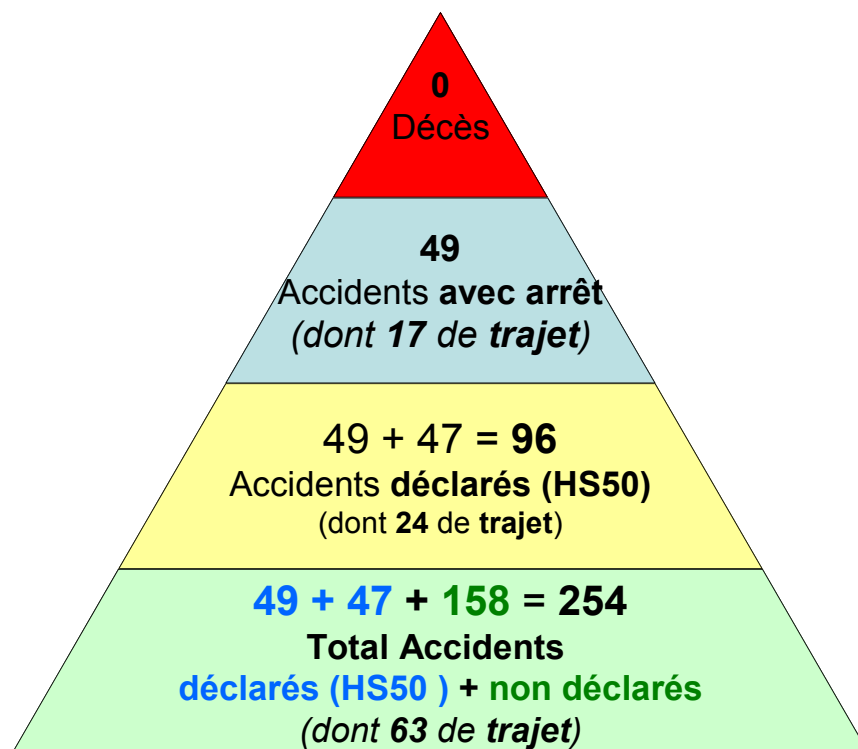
0
Décès

49
Accidents avec arrêt
(dont 17 de trajet)

49 + 47 = 96
Accidents déclarés (HS50)
(dont 24 de trajet)

49 + 47 + 158 = 254
Total Accidents
déclarés (HS50 ) + non déclarés
(dont 63 de trajet)